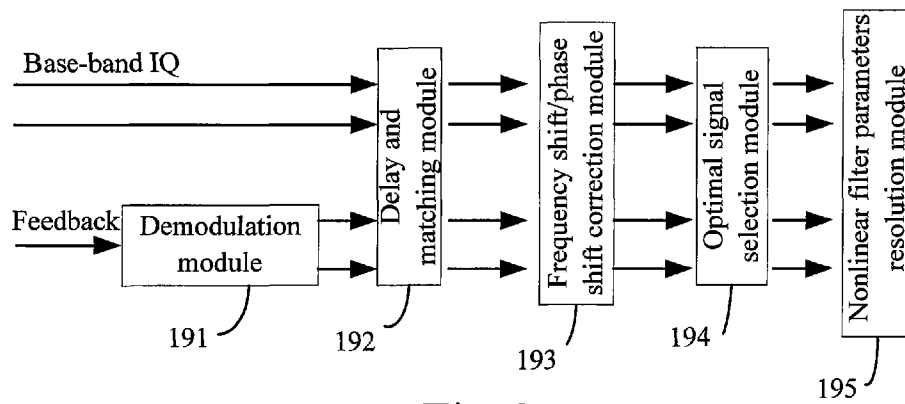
Base-band IQ

Feedback

Demodulation module

191

Delay and matching module

192

Frequency shift/phase shift correction module

193

Optimal signal selection module

194

Nonlinear filter parameters resolution module

195